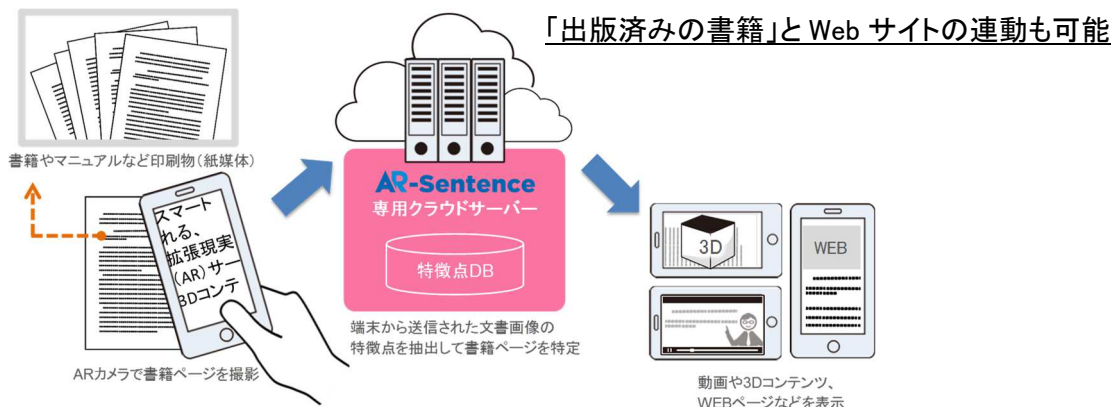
「出版済みの書籍」と Web サイトの連動も可能

書籍やマニュアルなど印刷物(紙媒体)

スマート
れる、
拡張現実
(AR)サー
3Dコンテ

ARカメラで書籍ページを撮影

AR-Sentence
専用クラウドサーバー

特徴点DB

端末から送信された文書画像の
特徴点を抽出して書籍ページを特定

3D

WEB

動画や3Dコンテンツ、
WEBページなどを表示